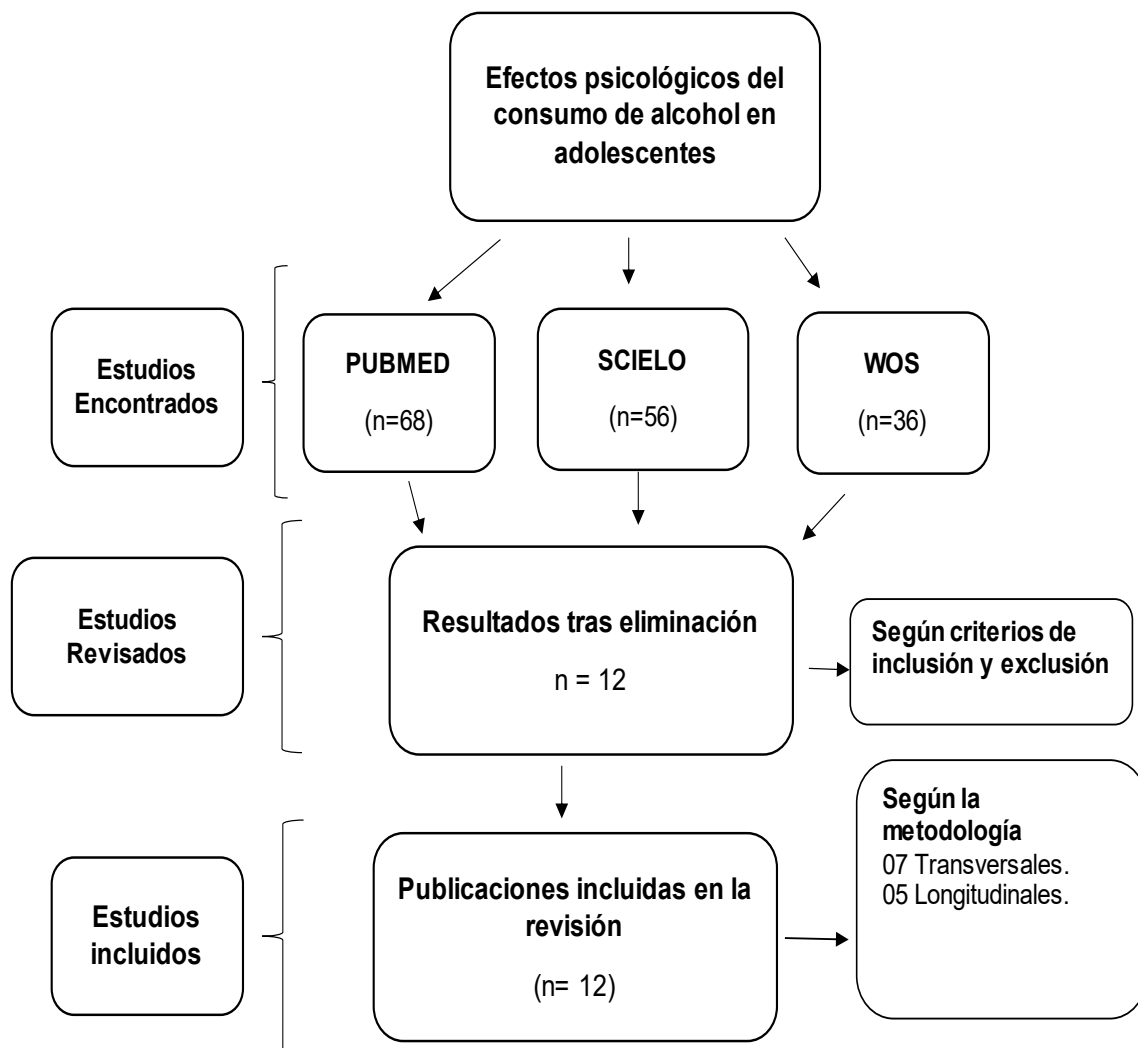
Efectos psicológicos del consumo de alcohol en adolescentes

Estudios Encontrados

PUBMED
(n=68)

SCIELO
(n=56)

WOS
(n=36)

Estudios Revisados

Resultados tras eliminación
n = 12

Según criterios de inclusión y exclusión

Estudios incluidos

Publicaciones incluidas en la revisión
(n= 12)

Según la metodología
07 Transversales.
05 Longitudinales.